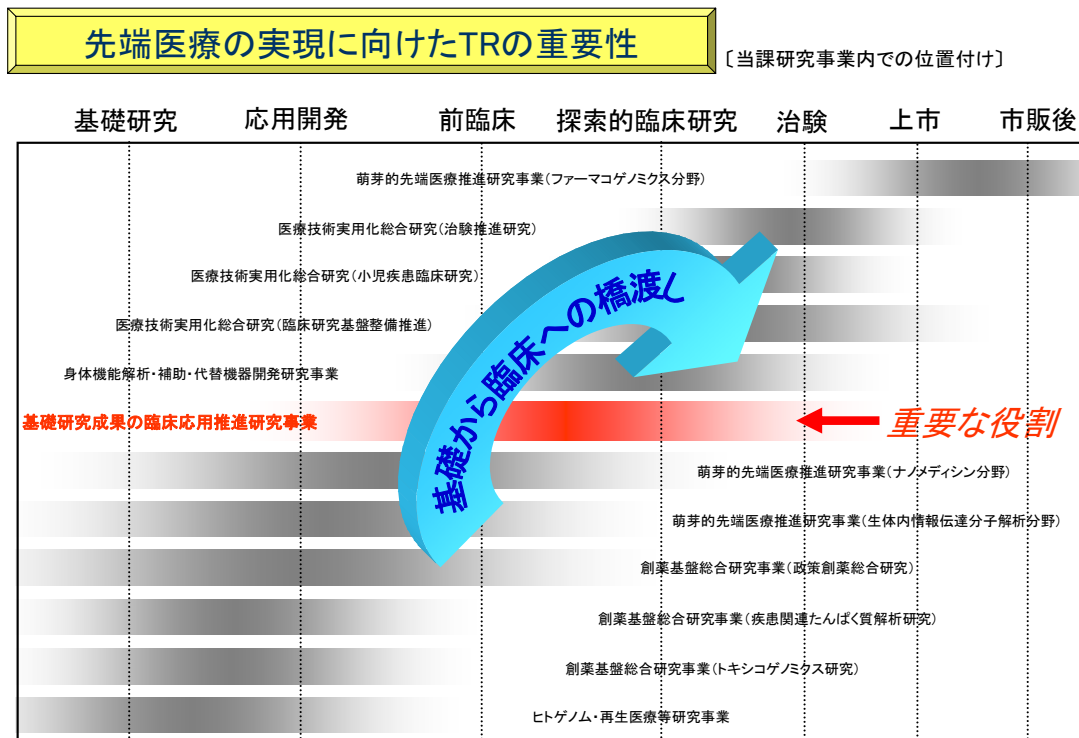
先端医療の実現に向けたTRの重要性

〔当課研究事業内での位置付け〕

基礎研究　応用開発　前臨床　探索的臨床研究　治験　上市　市販後

萌芽的先端医療推進研究事業(ファーマコゲノミクス分野)

医療技術実用化総合研究(治験推進研究)

医療技術実用化総合研究(小児疾患臨床研究)

医療技術実用化総合研究(臨床研究基盤整備推進)

身体機能解析・補助・代替機器開発研究事業

基礎研究成果の臨床応用推進研究事業

重要な役割

基礎から臨床への橋渡し

萌芽的先端医療推進研究事業(ナノメディシン分野)

萌芽的先端医療推進研究事業(生体内情報伝達分子解析分野)

創薬基盤総合研究事業(政策創薬総合研究)

創薬基盤総合研究事業(疾患関連たんぱく質解析研究)

創薬基盤総合研究事業(トキシコゲノミクス研究)

ヒトゲノム・再生医療等研究事業